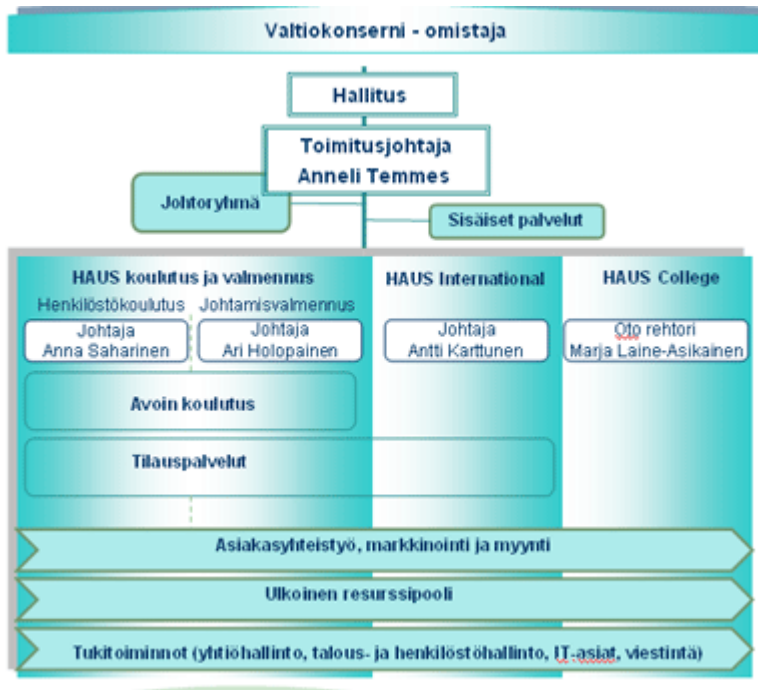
Valtiokonserni - omistaja

Hallitus

Toimitusjohtaja
Anneli Temmes

Johtoryhmä

Sisäiset palvelut

HAUS koulutus ja valmennus

Henkilöstökoulutus

Johtaja
Anna Saharinen

Johtamisvalmennus

Johtaja
Ari Holopainen

HAUS International

Johtaja
Antti Karttunen

HAUS College

Oto rehtori
Marja Laine-Asikainen

Avoin koulutus

Tilauspalvelut

Asiakasyhteistyö, markkinointi ja myynti

Ulkoinen resurssipooli

Tukitoiminnot (yhtiöhallinto, talous- ja henkilöstöhallinto, IT-asiat, viestintä)